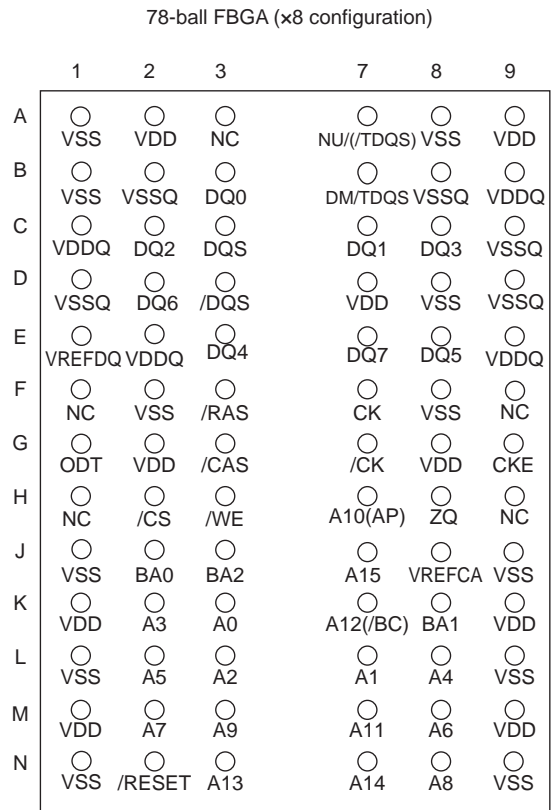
78-ball FBGA (×8 configuration)

| | 1 | 2 | 3 | 7 | 8 | 9 |
|---|---|---|---|---|---|---|
| A | VSS | VDD | NC | NU/(/TDQS) | VSS | VDD |
| B | VSS | VSSQ | DQ0 | DM/TDQS | VSSQ | VDDQ |
| C | VDDQ | DQ2 | DQS | DQ1 | DQ3 | VSSQ |
| D | VSSQ | DQ6 | /DQS | VDD | VSS | VSSQ |
| E | VREFDQ | VDDQ | DQ4 | DQ7 | DQ5 | VDDQ |
| F | NC | VSS | /RAS | CK | VSS | NC |
| G | ODT | VDD | /CAS | /CK | VDD | CKE |
| H | NC | /CS | /WE | A10(AP) | ZQ | NC |
| J | VSS | BA0 | BA2 | A15 | VREFCA | VSS |
| K | VDD | A3 | A0 | A12(/BC) | BA1 | VDD |
| L | VSS | A5 | A2 | A1 | A4 | VSS |
| M | VDD | A7 | A9 | A11 | A6 | VDD |
| N | VSS | /RESET | A13 | A14 | A8 | VSS |